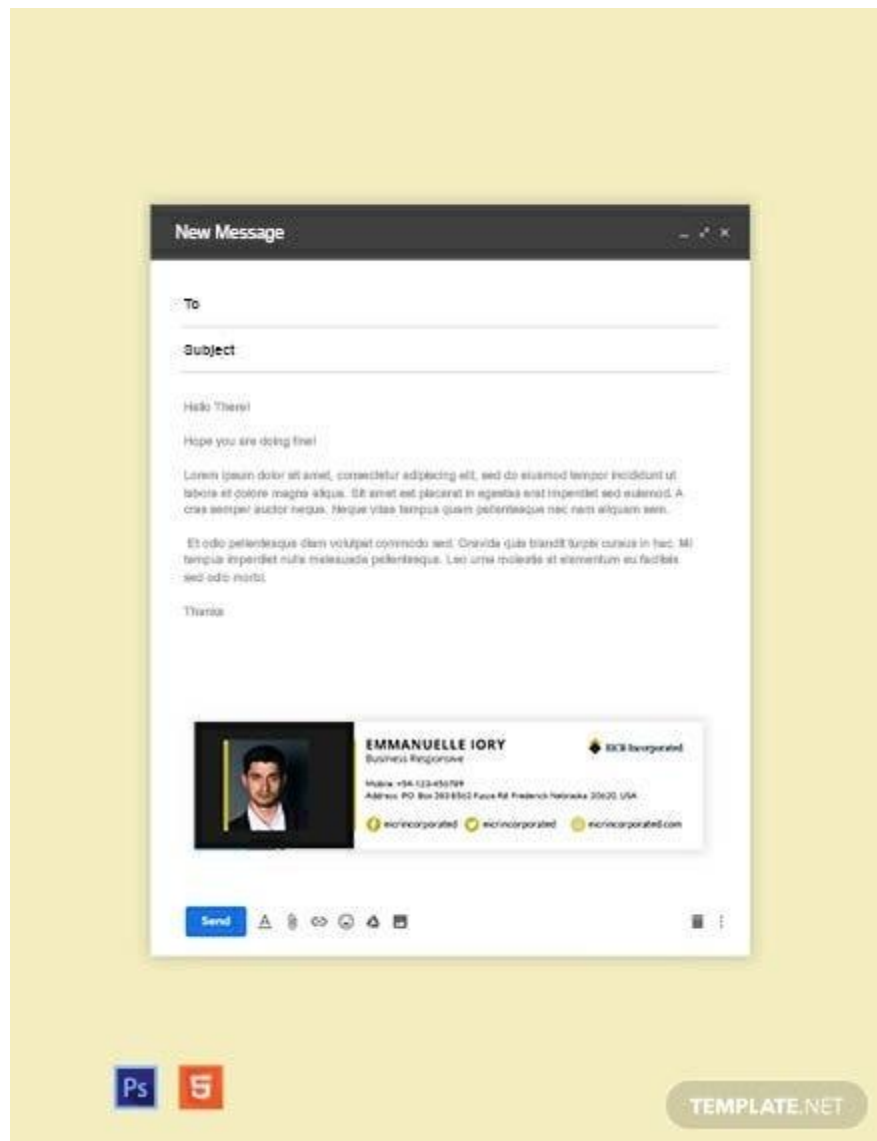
New Message

To

Subject

Hello There!

Hope you are doing fine!

Lorem ipsum dolor sit amet, consectetur adipiscing elit, sed do eiusmod tempor incididunt ut labore et dolore magna aliqua. Sit amet est placerat in egestas erat imperdiet sed euismod. A cras semper auctor neque. Neque vitae tempus quam pellentesque nec nam aliquam sem.

Et odio pellentesque diam volutpat commodo sed. Gravida quis blandit turpis cursus in hac. Mi tempus imperdiet nulla malesuada pellentesque. Leo urna molestie at elementum eu facilisis sed odio morbi.

Thanks

EMMANUELLE IORY
Business Response

RICH Incorporated

Mobile: +54-123-456789
Address: PO. Box 283 8562 Fusce Rd. Frederick Nebraska 20620, USA

@ricrincorporated @ricrincorporated @ricrincorporated.com

Send

Ps

TEMPLATE.NET